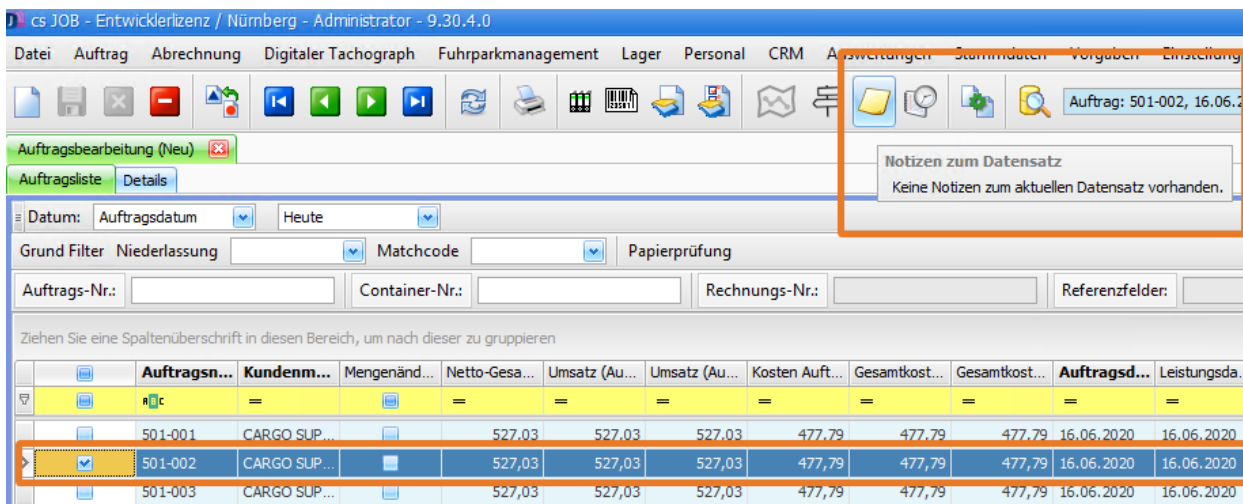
cs JOB - Entwicklerlizenz / Nürnberg - Administrator - 9.30.4.0

Datei Auftrag Abrechnung Digitaler Tachograph Fuhrparkmanagement Lager Personal CRM Auswertungen Stammdaten Vorgaben Einstellung

Auftrag: 501-002, 16.06.2

Auftragsbearbeitung (Neu)

Auftragsliste Details

Notizen zum Datensatz
Keine Notizen zum aktuellen Datensatz vorhanden.

Datum: Auftragsdatum Heute

Grund Filter Niederlassung Matchcode Papierprüfung

Auftrags-Nr.: Container-Nr.: Rechnungs-Nr.: Referenzfelder:

Ziehen Sie eine Spaltenüberschrift in diesen Bereich, um nach dieser zu gruppieren

| | Auftragsn... | Kundenm... | Mengenänd... | Netto-Gesa... | Umsatz (Au... | Umsatz (Au... | Kosten Auft... | Gesamtkost... | Gesamtkost... | Auftragsd... | Leistungsda... |
|---|---|---|---|---|---|---|---|---|---|---|---|
| | | | | | | | | | | | |
| | 501-001 | CARGO SUP... | | 527,03 | 527,03 | 527,03 | 477,79 | 477,79 | 477,79 | 16.06.2020 | 16.06.2020 |
| | 501-002 | CARGO SUP... | | 527,03 | 527,03 | 527,03 | 477,79 | 477,79 | 477,79 | 16.06.2020 | 16.06.2020 |
| | 501-003 | CARGO SUP... | | 527,03 | 527,03 | 527,03 | 477,79 | 477,79 | 477,79 | 16.06.2020 | 16.06.2020 |